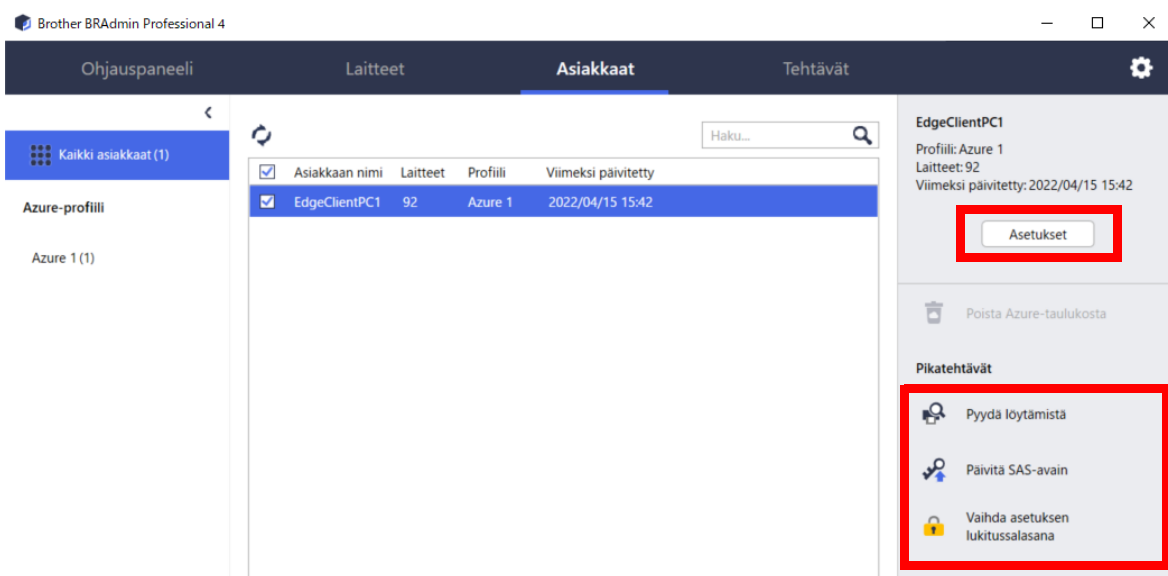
Brother BRAdmin Professional 4

Ohjauspaneeli
Laitteet
Asiakkaat
Tehtävät

Kaikki asiakkaat (1)

Azure-profiili

Azure 1 (1)

Haku...

| Asiakkaan nimi | Laitteet | Profiili | Viimeksi päivitetty |
|---|---|---|---|
| EdgeClientPC1 | 92 | Azure 1 | 2022/04/15 15:42 |

EdgeClientPC1

Profiili: Azure 1
Laitteet: 92
Viimeksi päivitetty: 2022/04/15 15:42

Asetukset

Poista Azure-taulukosta

Pikatehtävät

Pyydä löytämistä

Päivitä SAS-avain

Vaihda asetuksen lukitussalasana